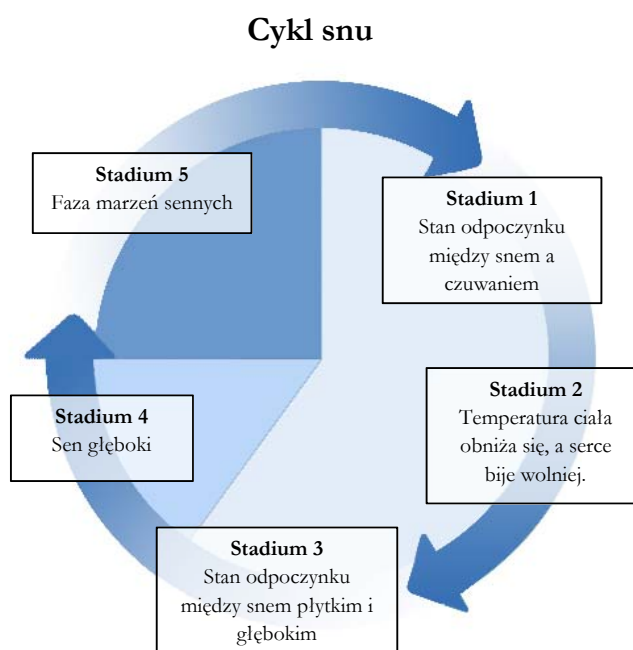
Cykl snu

Stadium 5
Faza marzeń sennych

Stadium 1
Stan odpoczynku między snem a czuwaniem

Stadium 2
Temperatura ciała obniża się, a serce bije wolniej.

Stadium 3
Stan odpoczynku między snem płytkim i głębokim

Stadium 4
Sen głęboki